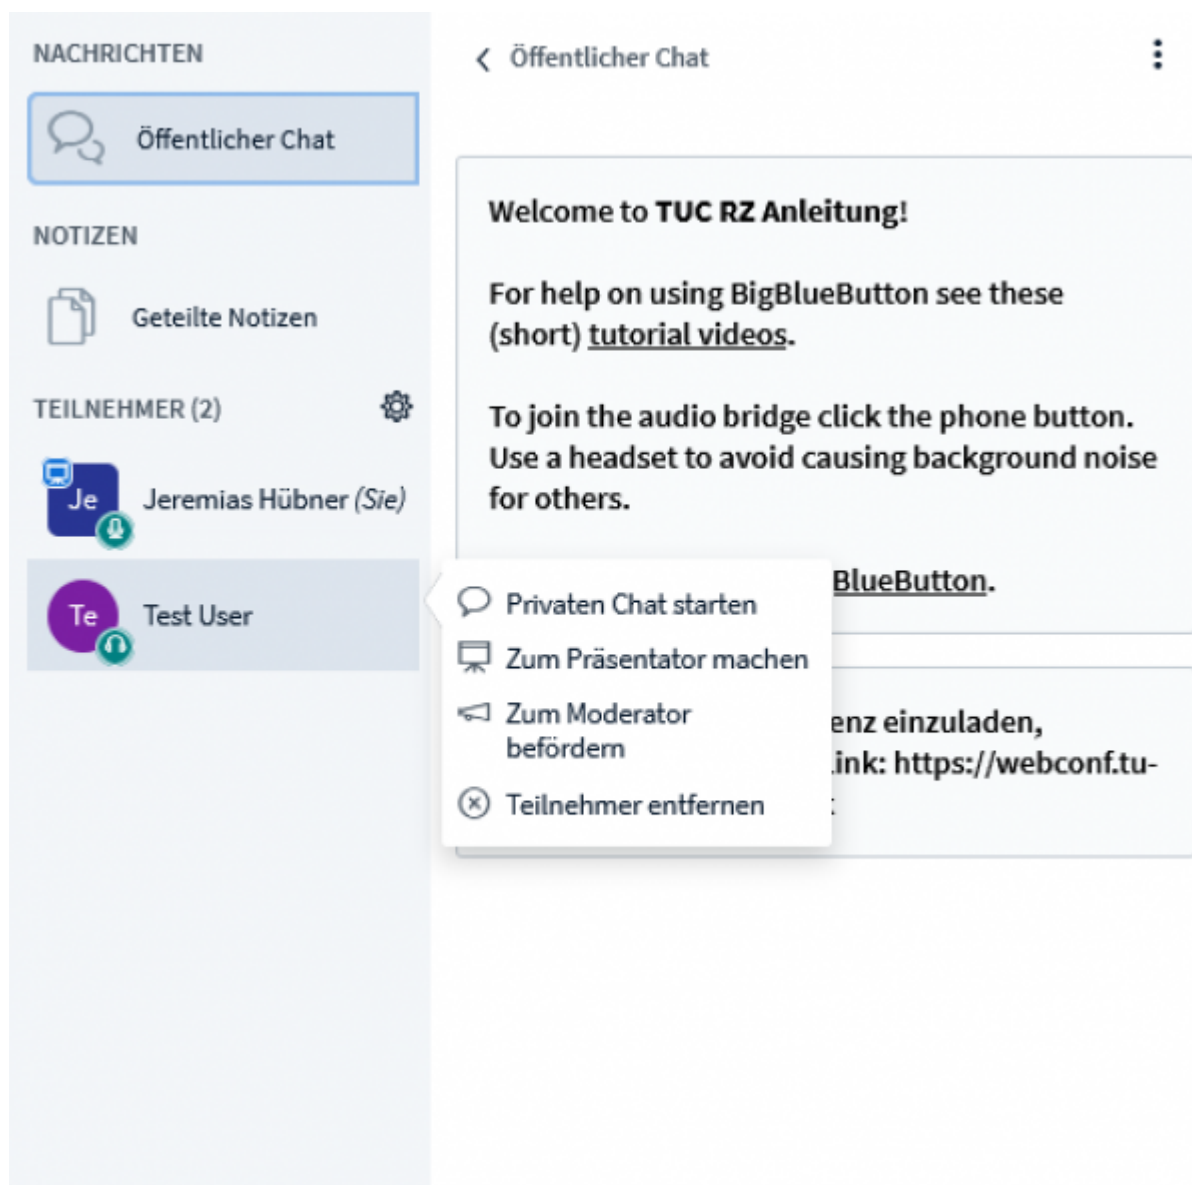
NACHRICHTEN

Öffentlicher Chat

NOTIZEN

Geteilte Notizen

TEILNEHMER (2)

Je Jeremias Hübner (Sie)

Te Test User

Öffentlicher Chat

Welcome to **TUC RZ Anleitung**!

For help on using BigBlueButton see these (short) tutorial videos.

To join the audio bridge click the phone button. Use a headset to avoid causing background noise for others.

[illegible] BlueButton.

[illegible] enz einzuladen, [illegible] ink: https://webconf.tu- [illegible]

Privaten Chat starten

Zum Präsentator machen

Zum Moderator befördern

Teilnehmer entfernen